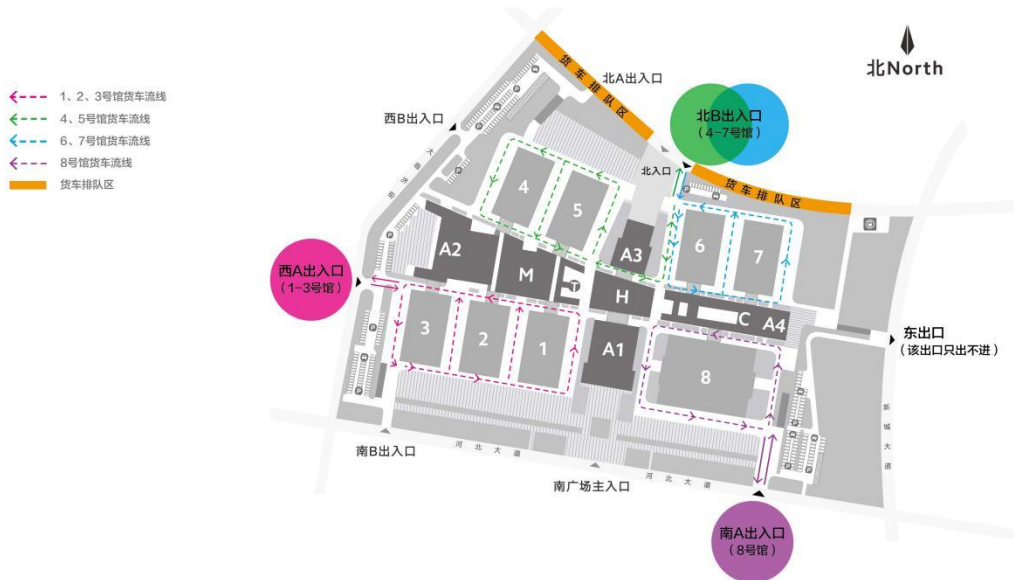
1、2、3号馆货车流线
4、5号馆货车流线
6、7号馆货车流线
8号馆货车流线
货车排队区

北North

货车排队区
北A出入口
西B出入口
北B出入口
（4-7号馆）
北入口
货车排队区
4
5
6
7
A2
A3
M
H
西A出入口
（1-3号馆）
3
2
1
A1
C
A4
8
东出口
（该出口只出不进）
新城大道
河北大道
南B出入口
南广场主入口
河北大道
南A出入口
（8号馆）